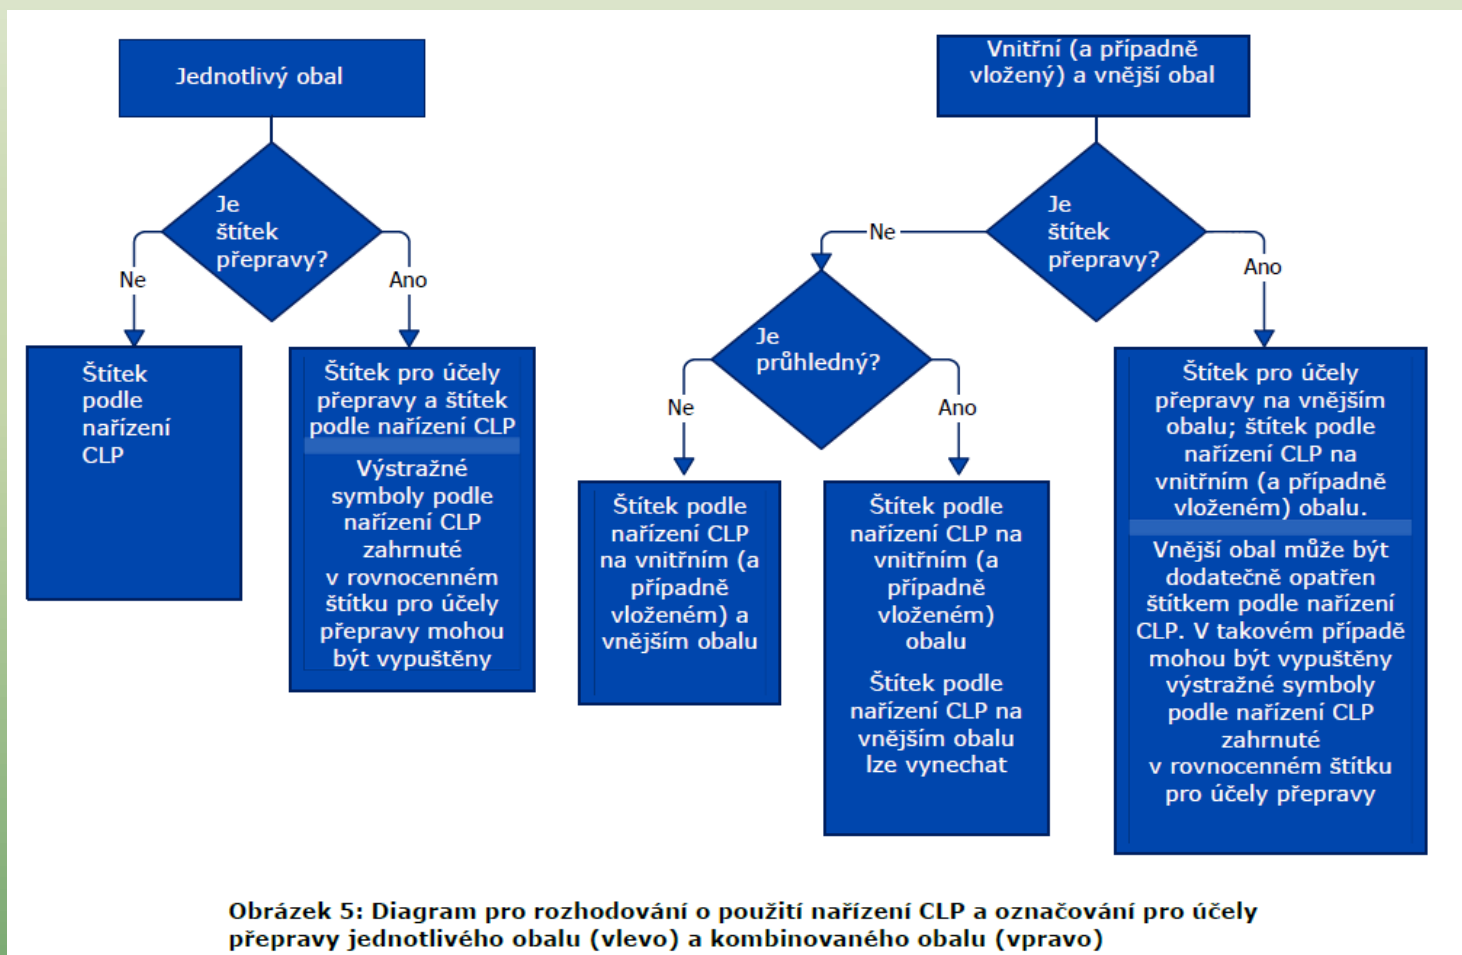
Jednotlivý obal

Je štítek přepravy?

Ne

Ano

Štítek podle nařízení CLP

Štítek pro účely přepravy a štítek podle nařízení CLP

Výstražné symboly podle nařízení CLP zahrnuté v rovnocenném štítku pro účely přepravy mohou být vypuštěny

Vnitřní (a případně vložený) a vnější obal

Je štítek přepravy?

Ne

Ano

Je průhledný?

Ne

Ano

Štítek podle nařízení CLP na vnitřním (a případně vloženém) a vnějším obalu

Štítek podle nařízení CLP na vnitřním (a případně vloženém) obalu

Štítek podle nařízení CLP na vnějším obalu lze vynechat

Štítek pro účely přepravy na vnějším obalu; štítek podle nařízení CLP na vnitřním (a případně vloženém) obalu.

Vnější obal může být dodatečně opatřen štítkem podle nařízení CLP. V takovém případě mohou být vypuštěny výstražné symboly podle nařízení CLP zahrnuté v rovnocenném štítku pro účely přepravy

Obrázek 5: Diagram pro rozhodování o použití nařízení CLP a označování pro účely přepravy jednotlivého obalu (vlevo) a kombinovaného obalu (vpravo)